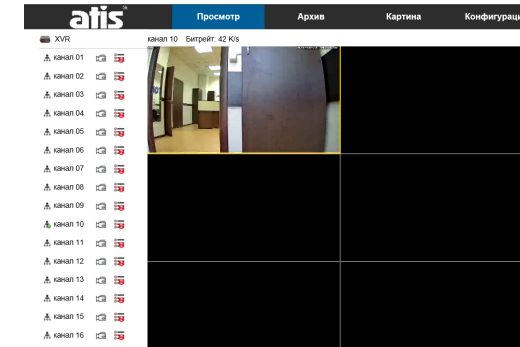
atis

Просмотр

Архив

Картина

Конфигурац

XVR

канал 01

канал 02

канал 03

канал 04

канал 05

канал 06

канал 07

канал 08

канал 09

канал 10

канал 11

канал 12

канал 13

канал 14

канал 15

канал 16

канал 10 Битрейт: 42 K/s